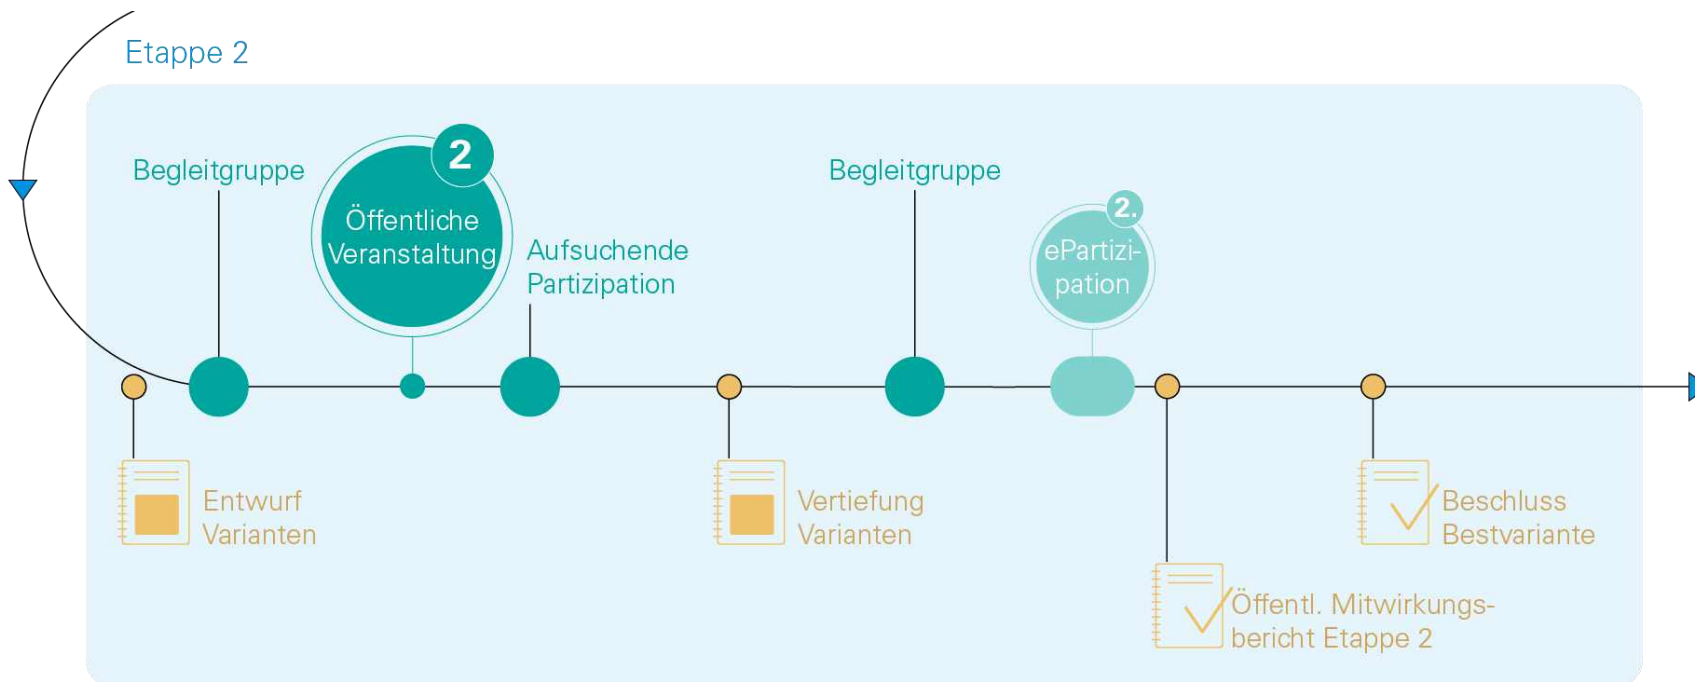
Etappe 2

Begleitgruppe

2

Öffentliche Veranstaltung

Aufsuchende Partizipation

Begleitgruppe

2.

ePartizipation

Entwurf Varianten

Vertiefung Varianten

Beschluss Bestvariante

Öffentl. Mitwirkungsbericht Etappe 2